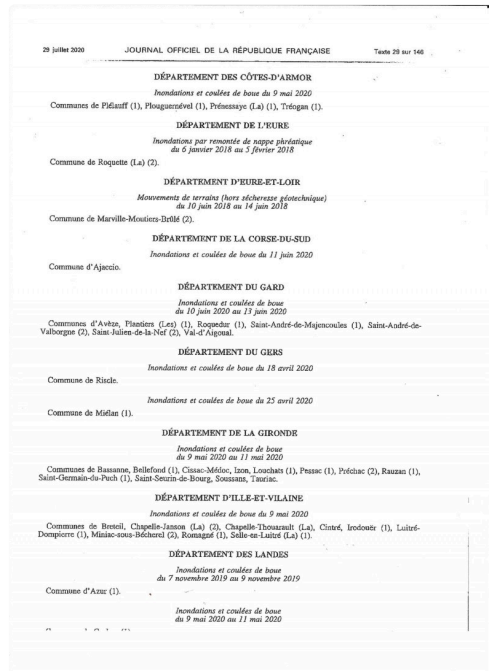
29 juillet 2020 JOURNAL OFFICIEL DE LA RÉPUBLIQUE FRANÇAISE Texte 29 sur 146

DÉPARTEMENT DES CÔTES-D'ARMOR

Inondations et coulées de boue du 9 mai 2020

Communes de Plélauff (1), Plouguernével (1), Prénessaye (La) (1), Trévogan (1).

DÉPARTEMENT DE L'EURE

Inondations par remontée de nappe phréatique du 6 janvier 2018 au 5 février 2018

Commune de Roquette (La) (2).

DÉPARTEMENT D'EURE-ET-LOIR

Mouvements de terrains (hors sécheresse géotechnique) du 10 juin 2018 au 14 juin 2018

Commune de Marville-Moutiers-Brûlé (2).

DÉPARTEMENT DE LA CORSE-DU-SUD

Inondations et coulées de boue du 11 juin 2020

Commune d'Ajaccio.

DÉPARTEMENT DU GARD

Inondations et coulées de boue du 10 juin 2020 au 13 juin 2020

Communes d'Avèze, Plantiers (Les) (1), Roquedur (1), Saint-André-de-Majencoules (1), Saint-André-de-Valborgne (2), Saint-Julien-de-la-Nef (2), Val-d'Aigoual.

DÉPARTEMENT DU GERS

Inondations et coulées de boue du 18 avril 2020

Commune de Riscle.

Inondations et coulées de boue du 25 avril 2020

Commune de Miélan (1).

DÉPARTEMENT DE LA GIRONDE

Inondations et coulées de boue du 9 mai 2020 au 11 mai 2020

Communes de Bassanne, Bellefond (1), Cissac-Médoc, Izon, Louchats (1), Pessac (1), Préchac (2), Rauzan (1), Saint-Germain-du-Puch (1), Saint-Seurin-de-Bourg, Soussans, Tauriac.

DÉPARTEMENT D'ILLE-ET-VILAINE

Inondations et coulées de boue du 9 mai 2020

Communes de Breteil, Chapelle-Janson (La) (2), Chapelle-Thouarault (La), Cintré, Irodouër (1), Luitré-Dompierre (1), Miniac-sous-Bécherel (2), Romagné (1), Selle-en-Luitré (La) (1).

DÉPARTEMENT DES LANDES

Inondations et coulées de boue du 7 novembre 2019 au 9 novembre 2019

Commune d'Azur (1).

Inondations et coulées de boue du 9 mai 2020 au 11 mai 2020

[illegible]